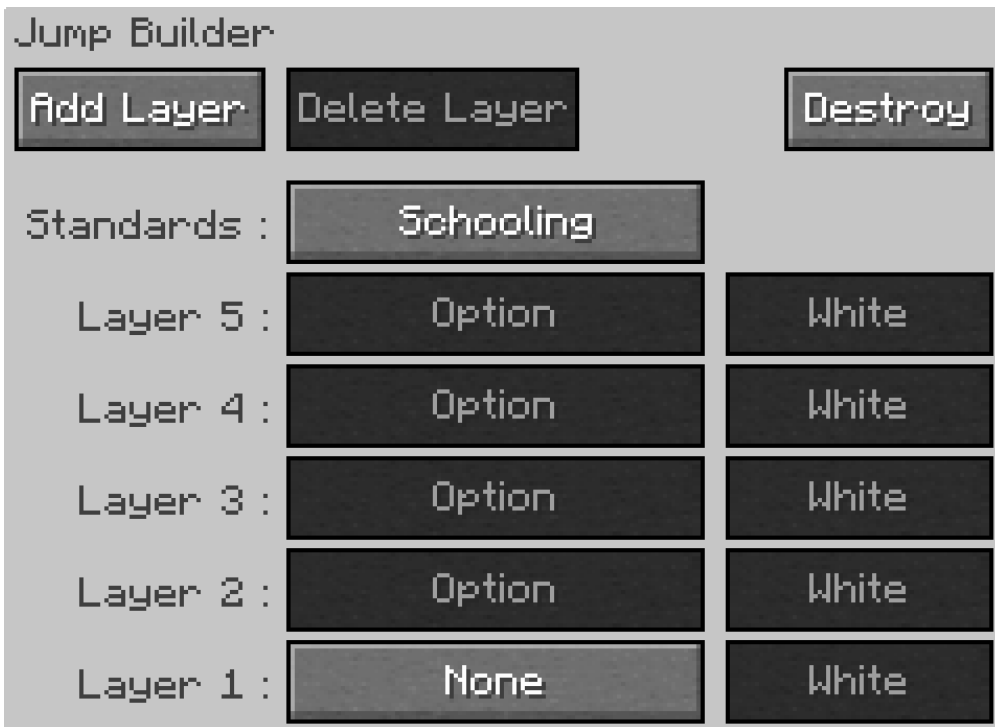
Jump Builder

Add Layer | Delete Layer | Destroy

| Standards : | Schooling | |
|---|---|---|
| Layer 5 : | Option | White |
| Layer 4 : | Option | White |
| Layer 3 : | Option | White |
| Layer 2 : | Option | White |
| Layer 1 : | None | White |